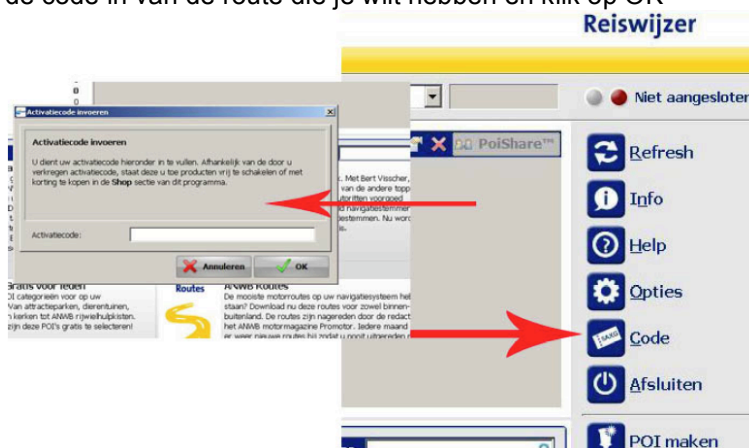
de code in van de route die je wilt hebben en klik op OK

Reiswijzer

Niet aangesloten

PoiShare™

Refresh

Info

Help

Opties

Code

Afsluiten

POI maken

Activatiecode invoeren

Activatiecode invoeren

U dient uw activatiecode hieronder in te vullen. Afhankelijk van de door u verkregen activatiecode, staat deze u toe producten vrij te schakelen of met korting te kopen in de Shop sectie van dit programma.

Activatiecode:

Annuleren

OK

Met Bert Visscher, van de andere top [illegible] voorgoed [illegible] bestemmen. Nu word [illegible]

Gratis voor leden
POI categorieën voor op uw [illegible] Van attractieparken, dierentuinen, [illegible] kerken tot ANWB rijwielhulpkisten. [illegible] zijn deze POI's gratis te selecteren!

Routes

ANWB Routes
De mooiste motorroutes op uw navigatiesysteem het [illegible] staan? Download nu deze routes voor zowel binnen- buitenland. De routes zijn nagereden door de redact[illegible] het ANWB motormagazine Promotor. Iedere maand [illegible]